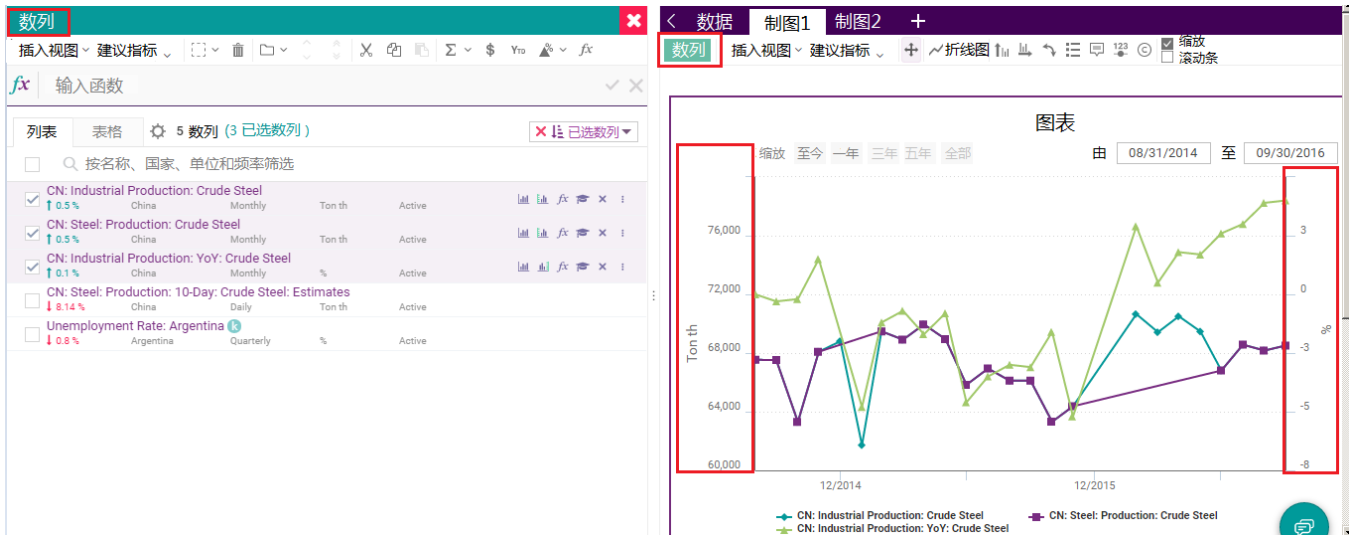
数列

插入视图 建议指标 Σ $ YTD fx

fx 输入函数

列表 表格 5 数列 (3 已选数列) 已选数列

按名称、国家、单位和频率筛选

| | | | | |
|---|---|---|---|---|
| CN: Industrial Production: Crude Steel ↑ 0.5 % | China | Monthly | Ton th | Active |
| CN: Steel: Production: Crude Steel ↑ 0.5 % | China | Monthly | Ton th | Active |
| CN: Industrial Production: YoY: Crude Steel ↑ 0.1 % | China | Monthly | % | Active |
| CN: Steel: Production: 10-Day: Crude Steel: Estimates ↓ 8.14 % | China | Daily | Ton th | Active |
| Unemployment Rate: Argentina ↓ 0.8 % | Argentina | Quarterly | % | Active |

数据 制图1 制图2 +

数列 插入视图 建议指标 折线图 缩放 滚动条

图表

缩放 至今 一年 三年 五年 全部 由 08/31/2014 至 09/30/2016

Ton th
76,000
72,000
68,000
64,000
60,000

3
0
-3
-5
-8
%

12/2014 12/2015

CN: Industrial Production: Crude Steel
CN: Steel: Production: Crude Steel
CN: Industrial Production: YoY: Crude Steel